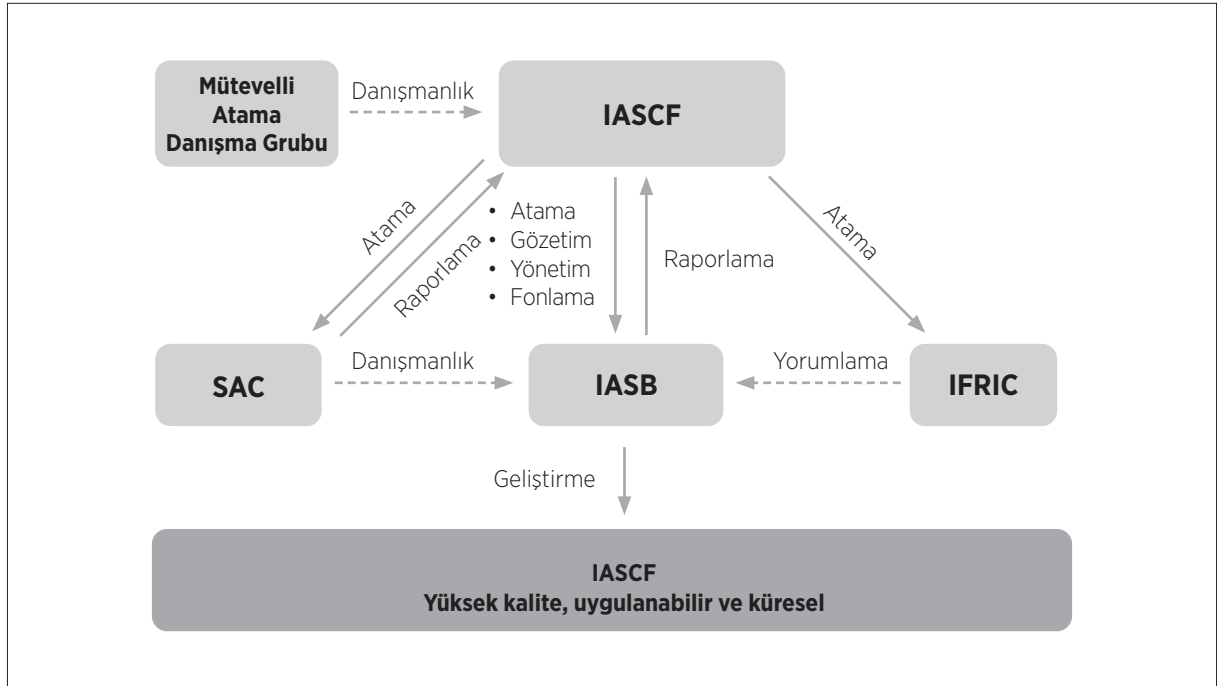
Mütevelli Atama Danışma Grubu

Danışmanlık

IASCF

Atama

Raporlama

• Atama
• Gözetim
• Yönetim
• Fonlama

Raporlama

Atama

SAC

Danışmanlık

IASB

Yorumlama

IFRIC

Geliştirme

IASCF
Yüksek kalite, uygulanabilir ve küresel